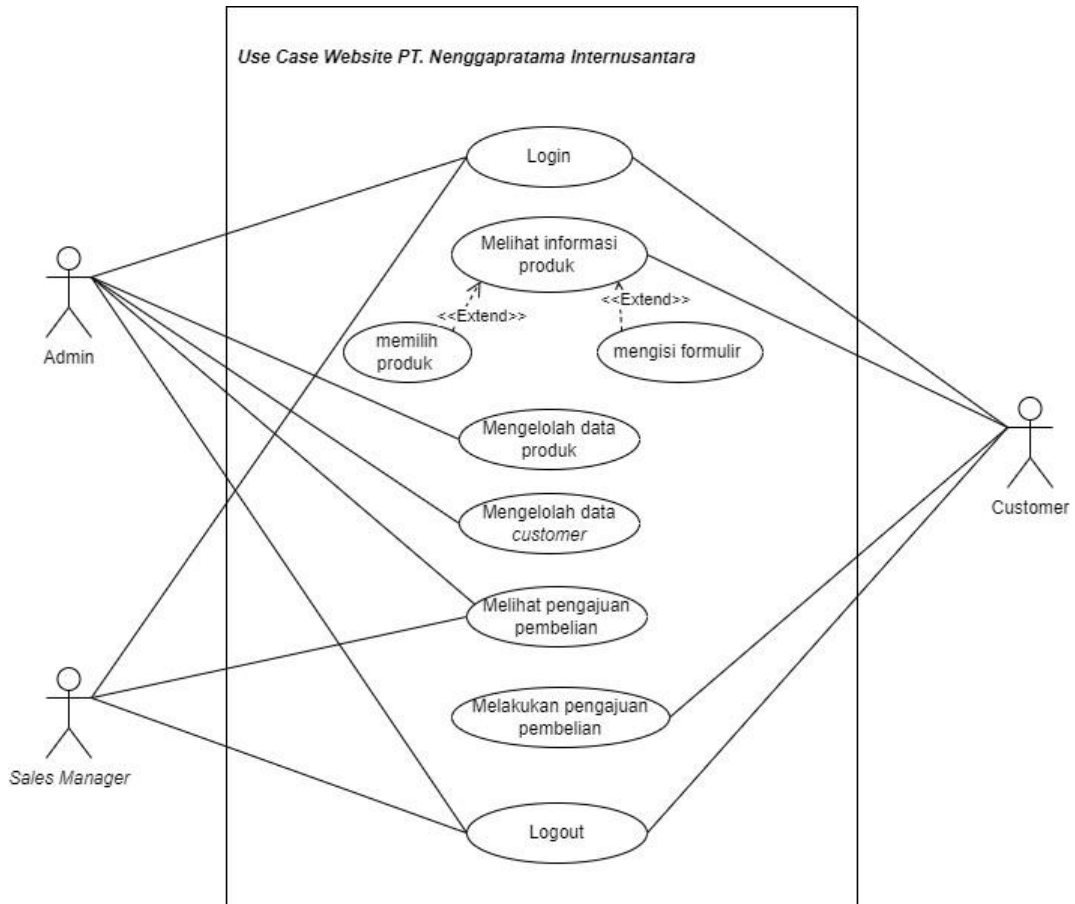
Use Case Website PT. Nenggapratama Internusantara

Login

Melihat informasi produk

<<Extend>>

<<Extend>>

memilih produk

mengisi formulir

Mengelolah data produk

Mengelolah data customer

Melihat pengajuan pembelian

Melakukan pengajuan pembelian

Logout

Admin

Sales Manager

Customer